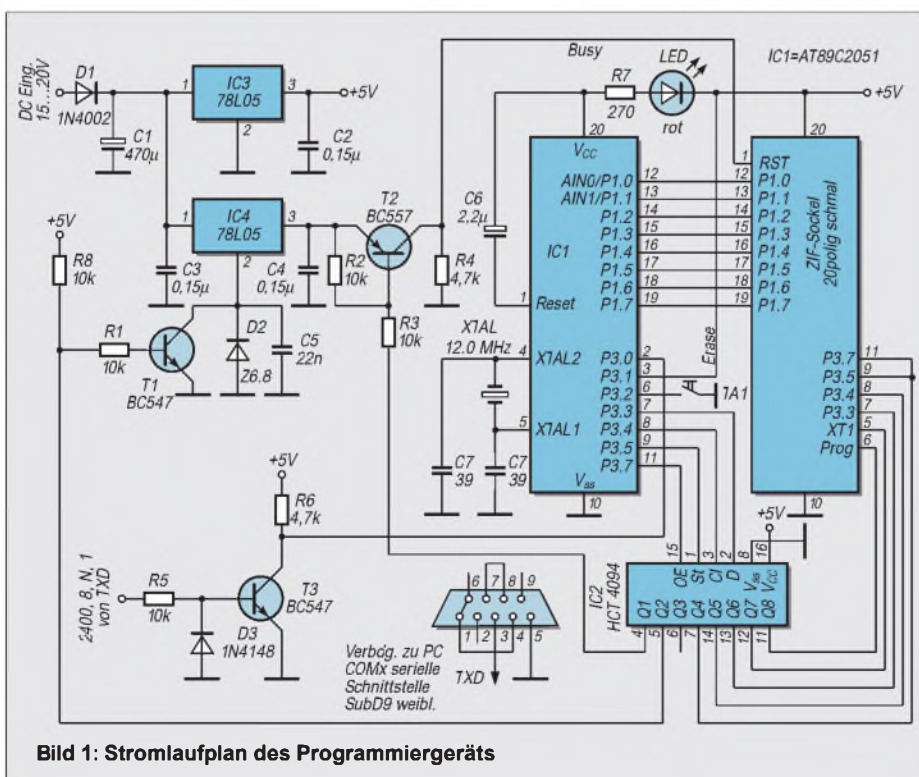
DC Eing. 15...20V
D1
1N4002
C1
470µ
1
IC3
78L05
3
2
+5V
C2
0,15µ
Busy
R7
270
LED
rot
IC1=AT89C2051
+5V
20
20
+5V
R8
10k
IC4
78L05
3
2
C3
0,15µ
C4
0,15µ
T2
BC557
R2
10k
R4
4,7k
C6
2,2µ
$V_{CC}$
AIN0/P1.0
AIN1/P1.1
P1.2
P1.3
P1.4
P1.5
P1.6
P1.7
12
13
14
15
16
17
18
19
IC1
1
Reset
1
RST
P1.0
P1.1
P1.2
P1.3
P1.4
P1.5
P1.6
P1.7
12
13
14
15
16
17
18
19
ZIF-Sockel 20polig schmal
R1
10k
T1
BC547
D2
Z6.8
C5
22n
R3
10k
XTAL
12.0 MHz
4
XTAL2
5
XTAL1
P3.0
P3.1
P3.2
P3.3
P3.4
P3.5
P3.7
2
3
6
7
8
9
11
Erase
TA1
P3.7
P3.5
P3.4
P3.3
XT1
Prog
11
9
8
7
5
6
C7
39
C7
39
$V_{ss}$
10
10
+5V
R6
4,7k
+5V
2400, 8, N, 1 von TXD
R5
10k
T3
BC547
D3
1N4148
6 7 8 9
1 2 3 4 5
TXD
Verbdg. zu PC COMx serielle Schnittstelle SubD9 weibl.
IC2
HCT 4094
Q1 Q2 Q3 Q4 Q5 Q6 Q7 Q8
OE St Cl D $V_{ss}$ $V_{CC}$
15 1 3 2 8 16
4 5 6 7 14 13 12 11
Bild 1: Stromlaufplan des Programmiergeräts